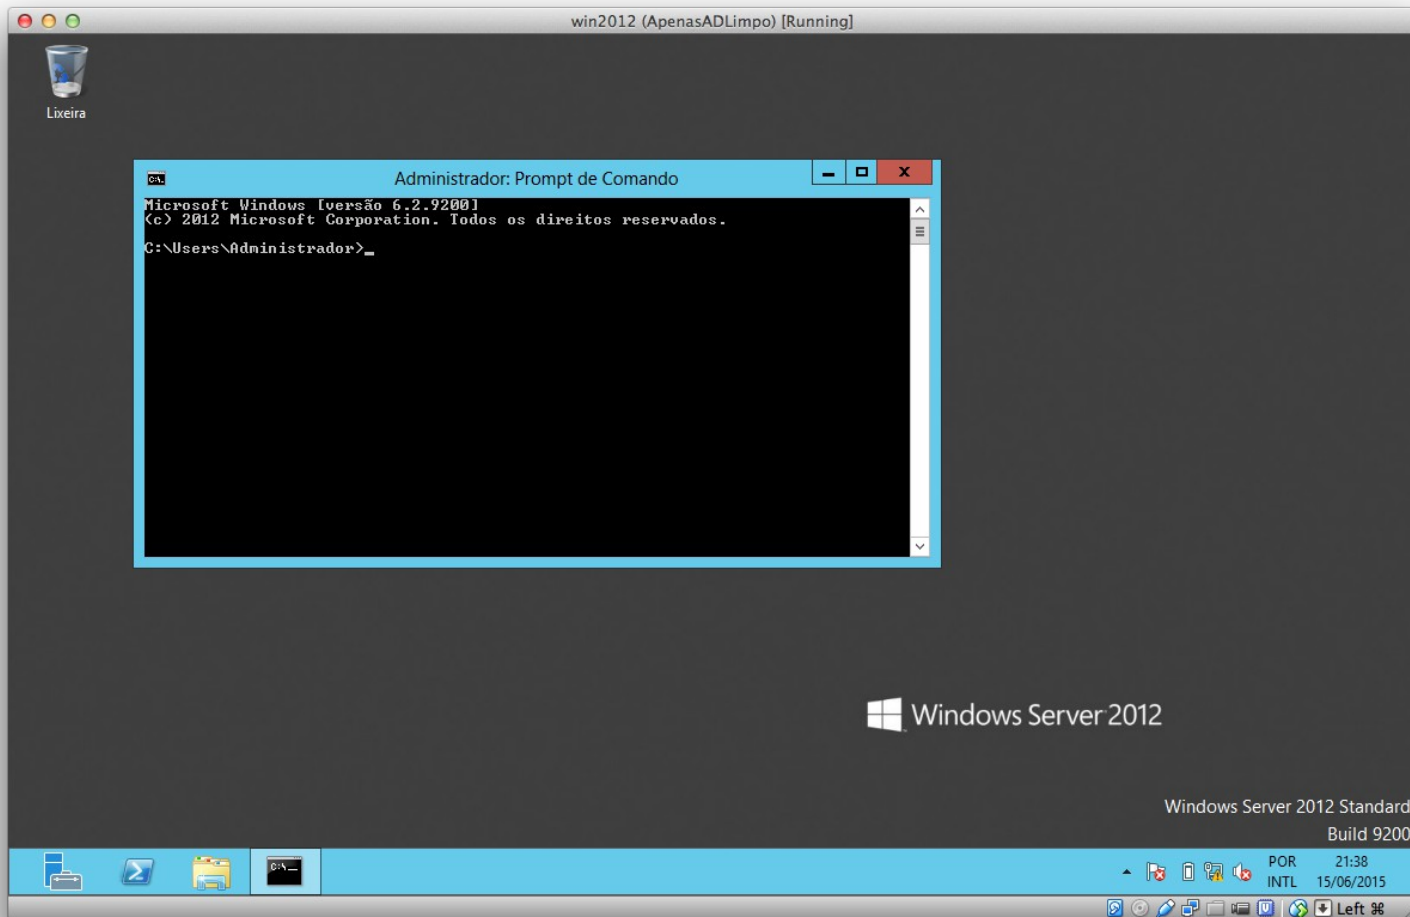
win2012 (ApenasADLimpo) [Running]

Lixeira

Administrador: Prompt de Comando

Microsoft Windows [versão 6.2.9200]
(c) 2012 Microsoft Corporation. Todos os direitos reservados.

C:\Users\Administrador>_

Windows Server 2012

Windows Server 2012 Standard
Build 9200

POR
INTL

21:38
15/06/2015

Left ⌘